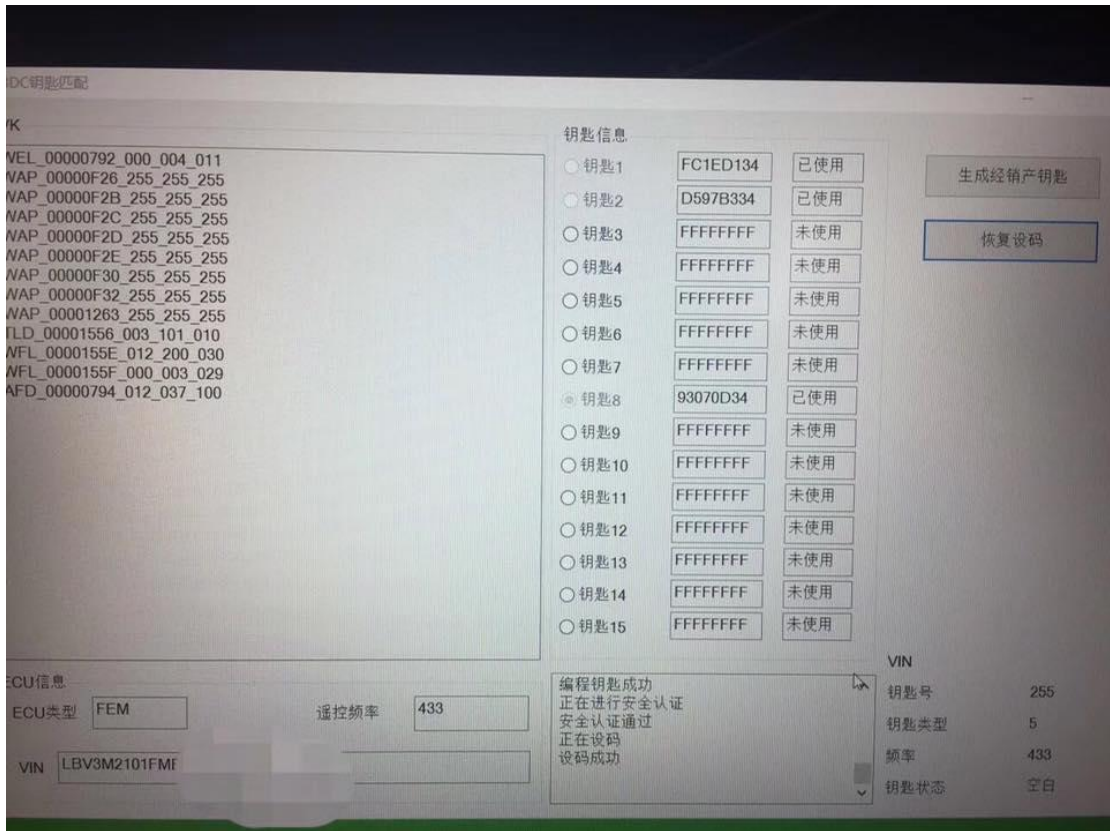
DC钥匙匹配

K

VEL_00000792_000_004_011
VAP_00000F26_255_255_255
VAP_00000F2B_255_255_255
VAP_00000F2C_255_255_255
VAP_00000F2D_255_255_255
VAP_00000F2E_255_255_255
VAP_00000F30_255_255_255
VAP_00000F32_255_255_255
VAP_00001263_255_255_255
TLD_00001556_003_101_010
VFL_0000155E_012_200_030
VFL_0000155F_000_003_029
AFD_00000794_012_037_100

钥匙信息

| | | |
|---|---|---|
| 钥匙1 | FC1ED134 | 已使用 |
| 钥匙2 | D597B334 | 已使用 |
| 钥匙3 | FFFFFFFF | 未使用 |
| 钥匙4 | FFFFFFFF | 未使用 |
| 钥匙5 | FFFFFFFF | 未使用 |
| 钥匙6 | FFFFFFFF | 未使用 |
| 钥匙7 | FFFFFFFF | 未使用 |
| 钥匙8 | 93070D34 | 已使用 |
| 钥匙9 | FFFFFFFF | 未使用 |
| 钥匙10 | FFFFFFFF | 未使用 |
| 钥匙11 | FFFFFFFF | 未使用 |
| 钥匙12 | FFFFFFFF | 未使用 |
| 钥匙13 | FFFFFFFF | 未使用 |
| 钥匙14 | FFFFFFFF | 未使用 |
| 钥匙15 | FFFFFFFF | 未使用 |

生成经销产钥匙

恢复设码

CU信息

ECU类型 FEM

遥控频率 433

VIN LBV3M2101FMI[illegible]

编程钥匙成功
正在进行安全认证
安全认证通过
正在设码
设码成功

VIN
钥匙号 255
钥匙类型 5
频率 433
钥匙状态 空白